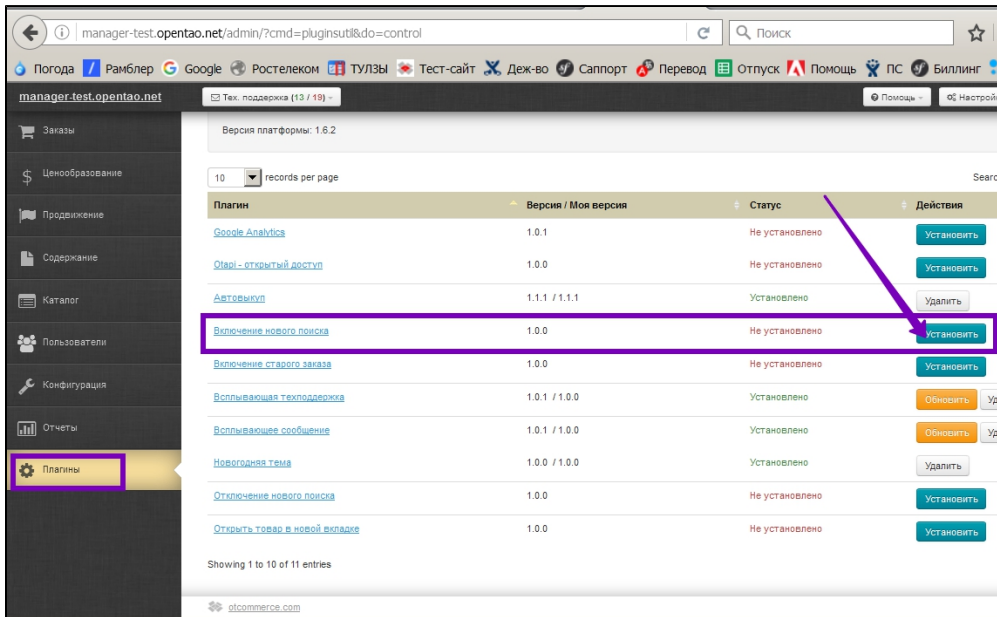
manager-test.opentao.net/admin/?cmd=pluginsutil&do=control

Поиск

Погода Рамблер Google Ростелеком ТУЛЗЫ Тест-сайт Деж-во Саппорт Перевод Отпуск Помощь ПС Биллинг

manager-test.opentao.net

Тех. поддержка (13 / 19)

Помощь

Настрой

Заказы

Ценообразование

Продвижение

Содержание

Каталог

Пользователи

Конфигурация

Отчеты

Плагины

Версия платформы: 1.6.2

10 records per page

Searc

| Плагин | Версия / Моя версия | Статус | Действия |
|---|---|---|---|
| Google Analytics | 1.0.1 | Не установлено | Установить |
| Otapi - открытый доступ | 1.0.0 | Не установлено | Установить |
| Автовыкуп | 1.1.1 / 1.1.1 | Установлено | Удалить |
| Включение нового поиска | 1.0.0 | Не установлено | Установить |
| Включение старого заказа | 1.0.0 | Не установлено | Установить |
| Всплывающая техподдержка | 1.0.1 / 1.0.0 | Установлено | Обновить Уд |
| Всплывающее сообщение | 1.0.1 / 1.0.0 | Установлено | Обновить Уд |
| Новогодняя тема | 1.0.0 / 1.0.0 | Установлено | Удалить |
| Отключение нового поиска | 1.0.0 | Не установлено | Установить |
| Открыть товар в новой вкладке | 1.0.0 | Не установлено | Установить |

Showing 1 to 10 of 11 entries

otcommerce.com